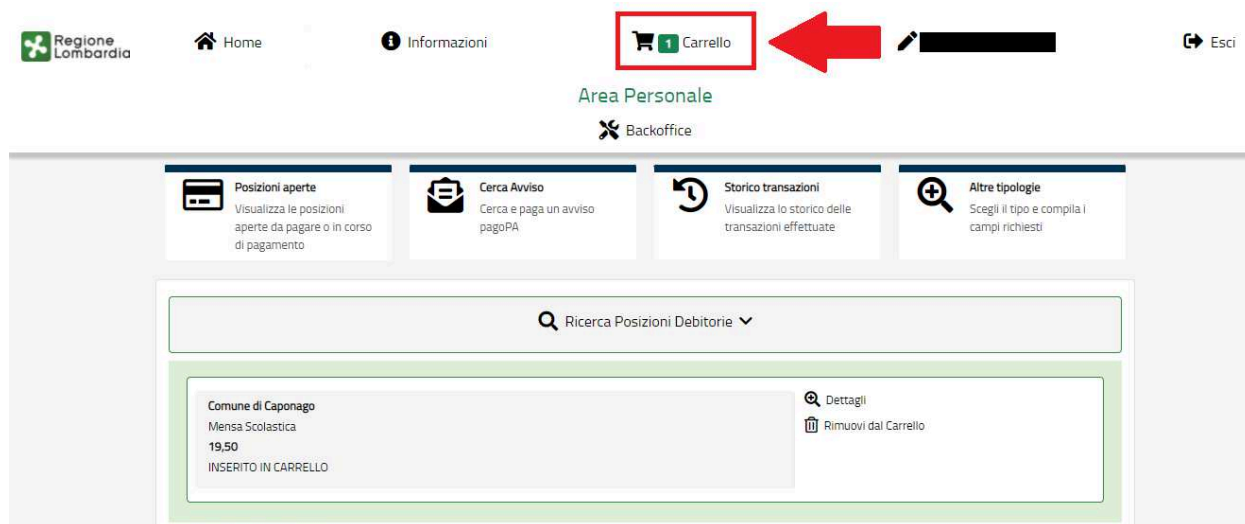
Regione Lombardia

Home

Informazioni

1 Carrello

Esci

Area Personale

Backoffice

Posizioni aperte
Visualizza le posizioni aperte da pagare o in corso di pagamento

Cerca Avviso
Cerca e paga un avviso pagoPA

Storico transazioni
Visualizza lo storico delle transazioni effettuate

Altre tipologie
Scegli il tipo e compila i campi richiesti

Ricerca Posizioni Debitorie

Comune di Caponago
Mensa Scolastica
19,50
INSERITO IN CARRELLO

Dettagli

Rimuovi dal Carrello